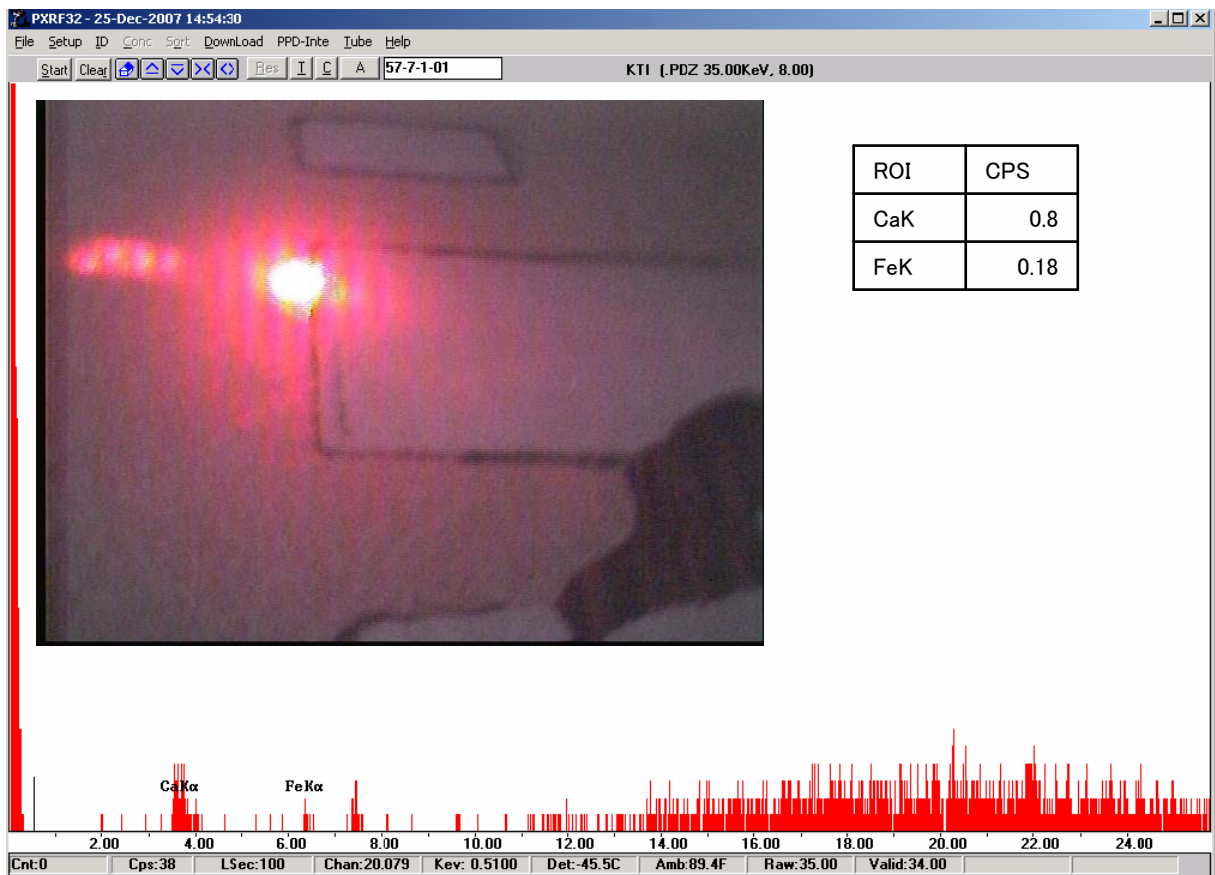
PXRF32 - 25-Dec-2007 14:54:30

File Setup ID Conc Sort DownLoad PPD-Inte Tube Help

Start Clear Res I C A 57-7-1-01

KTI (.PDZ 35.00KeV, 8.00)

| ROI | CPS |
|---|---|
| CaK | 0.8 |
| FeK | 0.18 |

CaKα FeKα

2.00 4.00 6.00 8.00 10.00 12.00 14.00 16.00 18.00 20.00 22.00 24.00

Cnt:0 Cps:38 LSec:100 Chan:20.079 Kev: 0.5100 Det:-45.5C Amb:89.4F Raw:35.00 Valid:34.00